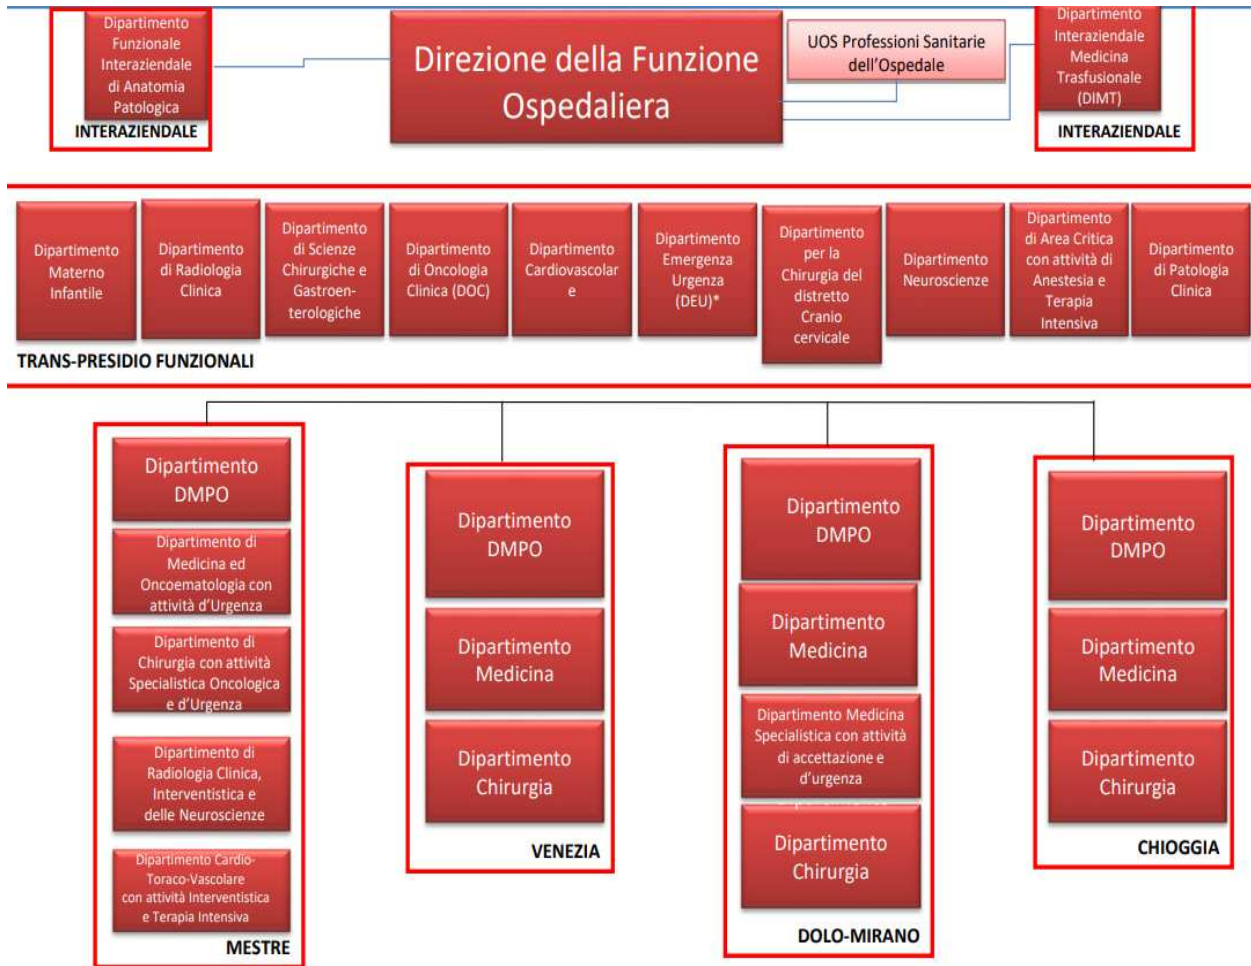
Dipartimento Funzionale Interaziendale di Anatomia Patologica
INTERAZIENDALE

Direzione della Funzione Ospedaliera

UOS Professioni Sanitarie dell'Ospedale

Dipartimento Interaziendale Medicina Trasfusionale (DIMT)
INTERAZIENDALE

Dipartimento Materno Infantile

Dipartimento di Radiologia Clinica

Dipartimento di Scienze Chirurgiche e Gastroenterologiche

Dipartimento di Oncologia Clinica (DOC)

Dipartimento Cardiovascolar e

Dipartimento Emergenza Urgenza (DEU)*

Dipartimento per la Chirurgia del distretto Cranio cervicale

Dipartimento Neuroscienze

Dipartimento di Area Critica con attività di Anestesia e Terapia Intensiva

Dipartimento di Patologia Clinica

TRANS-PRESIDIO FUNZIONALI

Dipartimento DMPO

Dipartimento di Medicina ed Oncoematologia con attività d'Urgenza

Dipartimento di Chirurgia con attività Specialistica Oncologica e d'Urgenza

Dipartimento di Radiologia Clinica, Interventistica e delle Neuroscienze

Dipartimento Cardio-Toraco-Vascolare con attività Interventistica e Terapia Intensiva

MESTRE

Dipartimento DMPO

Dipartimento Medicina

Dipartimento Chirurgia

VENEZIA

Dipartimento DMPO

Dipartimento Medicina

Dipartimento Medicina Specialistica con attività di accettazione e d'urgenza

Dipartimento Chirurgia

DOLO-MIRANO

Dipartimento DMPO

Dipartimento Medicina

Dipartimento Chirurgia

CHIOGGIA